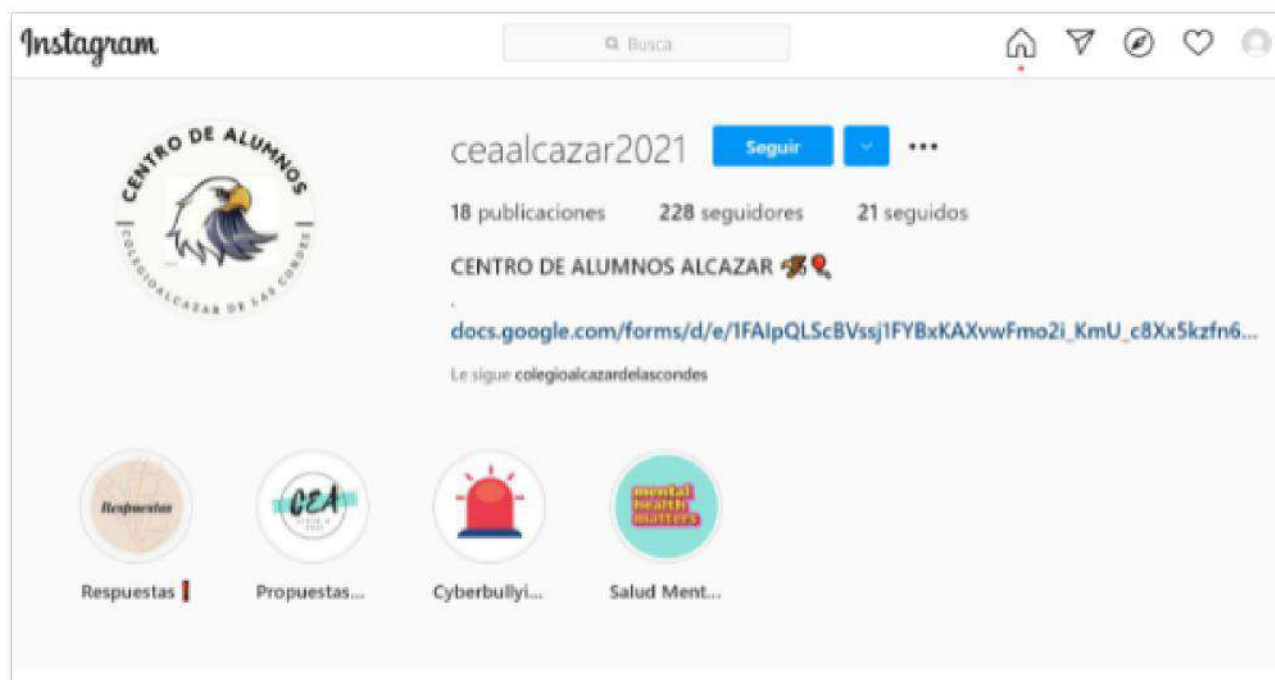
Instagram

Busca

CENTRO DE ALUMNOS

COLEGIO ALCAZAR DE LAS CONDES

ceaalcazar2021 Seguir •••

18 publicaciones 228 seguidores 21 seguidos

CENTRO DE ALUMNOS ALCAZAR

.

docs.google.com/forms/d/e/1FAIpQLScBVssj1FYBxKAXvwFmo2i_KmU_c8Xx5kzfn6...

Le sigue colegioalcazardelascondes

Respuestas

CEA

mental health matters

Respuestas❗

Propuestas...

Cyberbullyi...

Salud Ment...